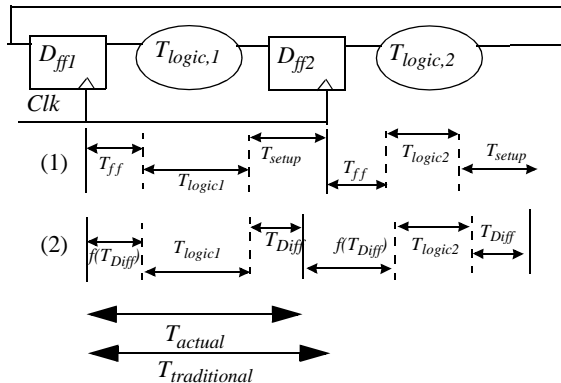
$D_{ff1}$ $T_{logic,1}$ $D_{ff2}$ $T_{logic,2}$

$Clk$

(1) $T_{ff}$ $T_{logic1}$ $T_{setup}$ $T_{ff}$ $T_{logic2}$ $T_{setup}$

(2) $f(T_{Diff})$ $T_{logic1}$ $T_{Diff}$ $f(T_{Diff})$ $T_{logic2}$ $T_{Diff}$

$T_{actual}$

$T_{traditional}$